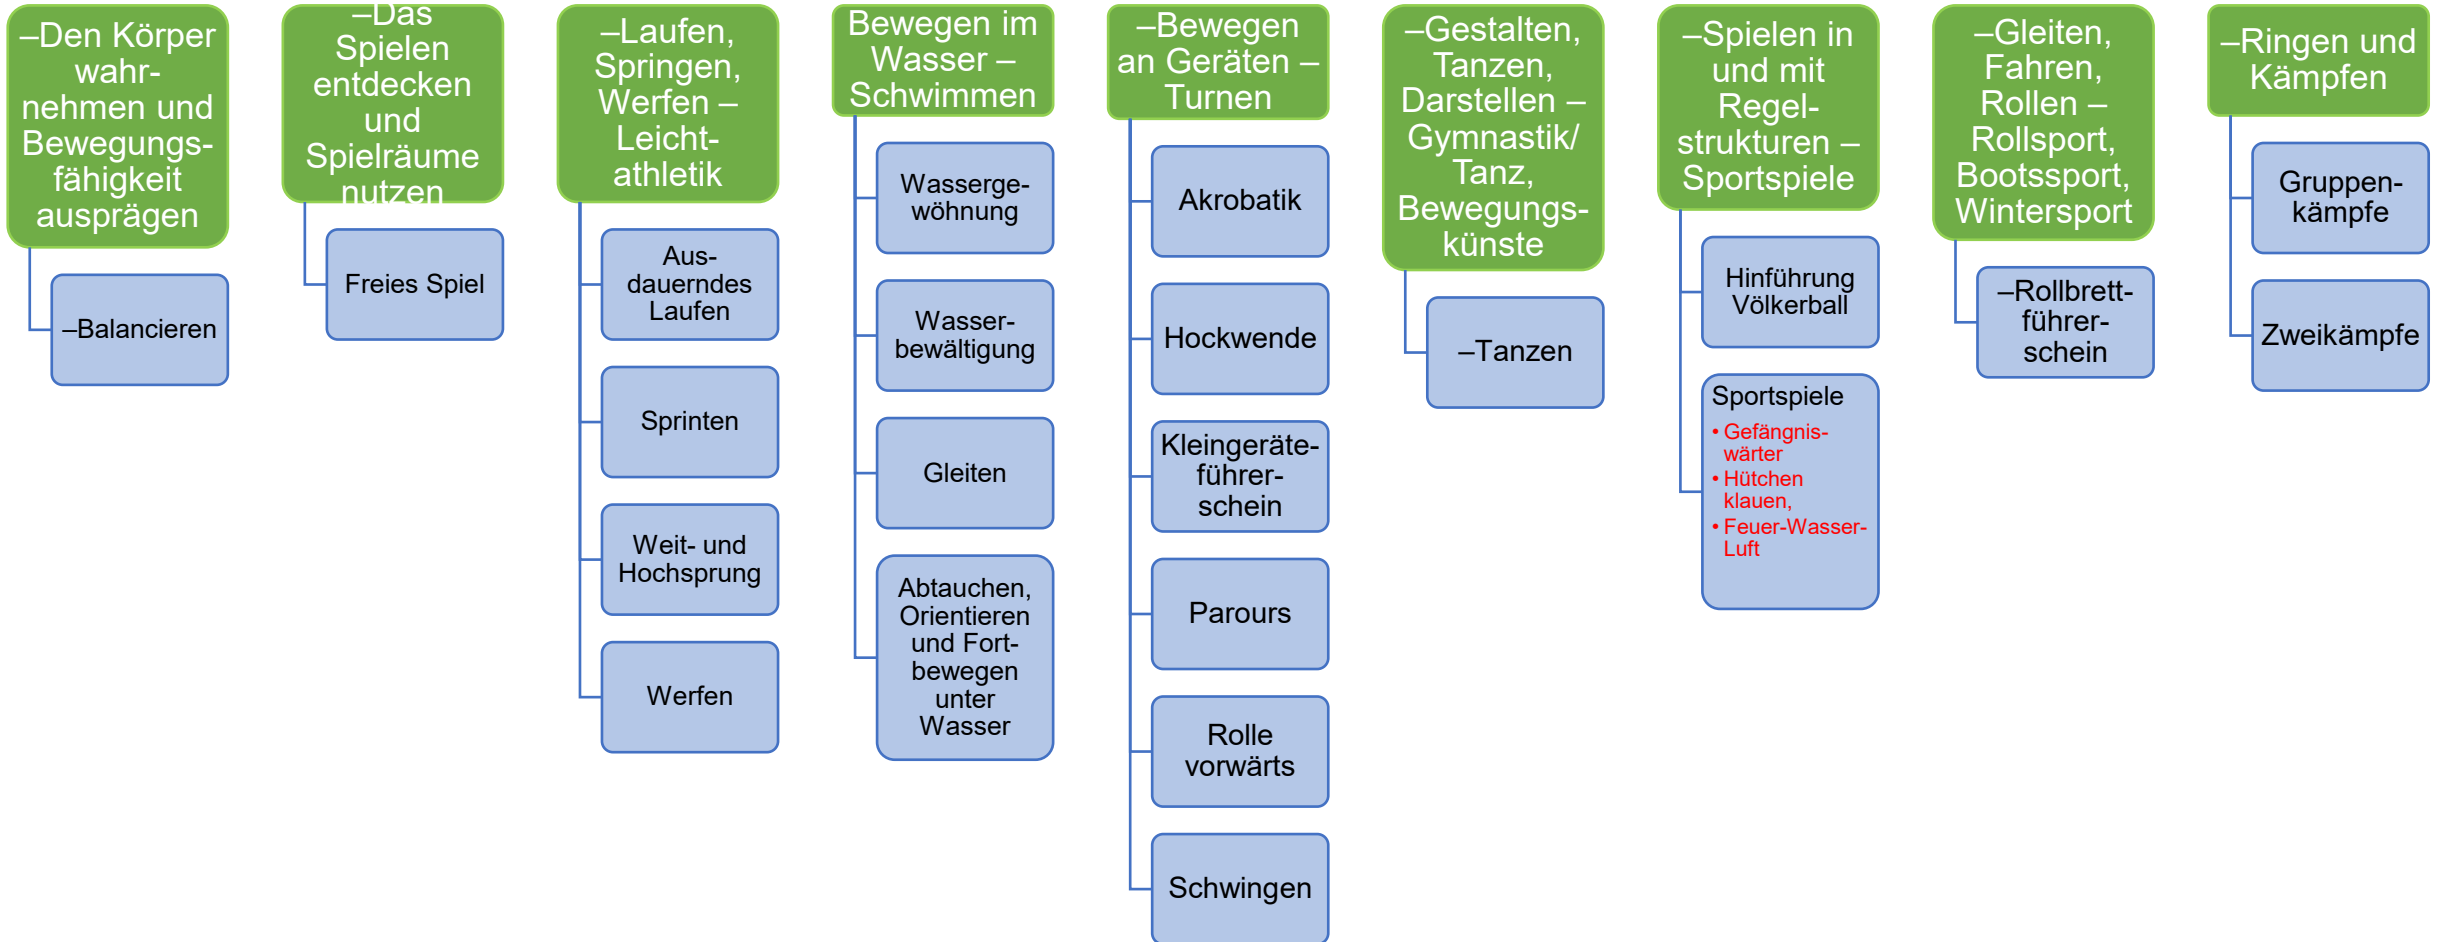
–Den Körper wahrnehmen und Bewegungsfähigkeit ausprägen

–Balancieren

–Das Spielen entdecken und Spielräume nutzen

Freies Spiel

–Laufen, Springen, Werfen – Leichtathletik

Ausdauerndes Laufen

Sprinten

Weit- und Hochsprung

Werfen

Bewegen im Wasser – Schwimmen

Wassergewöhnung

Wasserbewältigung

Gleiten

Abtauchen, Orientieren und Fortbewegen unter Wasser

–Bewegen an Geräten – Turnen

Akrobatik

Hockwende

Kleingeräteführerschein

Parours

Rolle vorwärts

Schwingen

–Gestalten, Tanzen, Darstellen – Gymnastik/ Tanz, Bewegungskünste

–Tanzen

–Spielen in und mit Regelstrukturen – Sportspiele

Hinführung Völkerball

Sportspiele
• Gefängniswärter
• Hütchen klauen,
• Feuer-Wasser-Luft

–Gleiten, Fahren, Rollen – Rollsport, Bootssport, Wintersport

–Rollbrettführerschein

–Ringen und Kämpfen

Gruppenkämpfe

Zweikämpfe